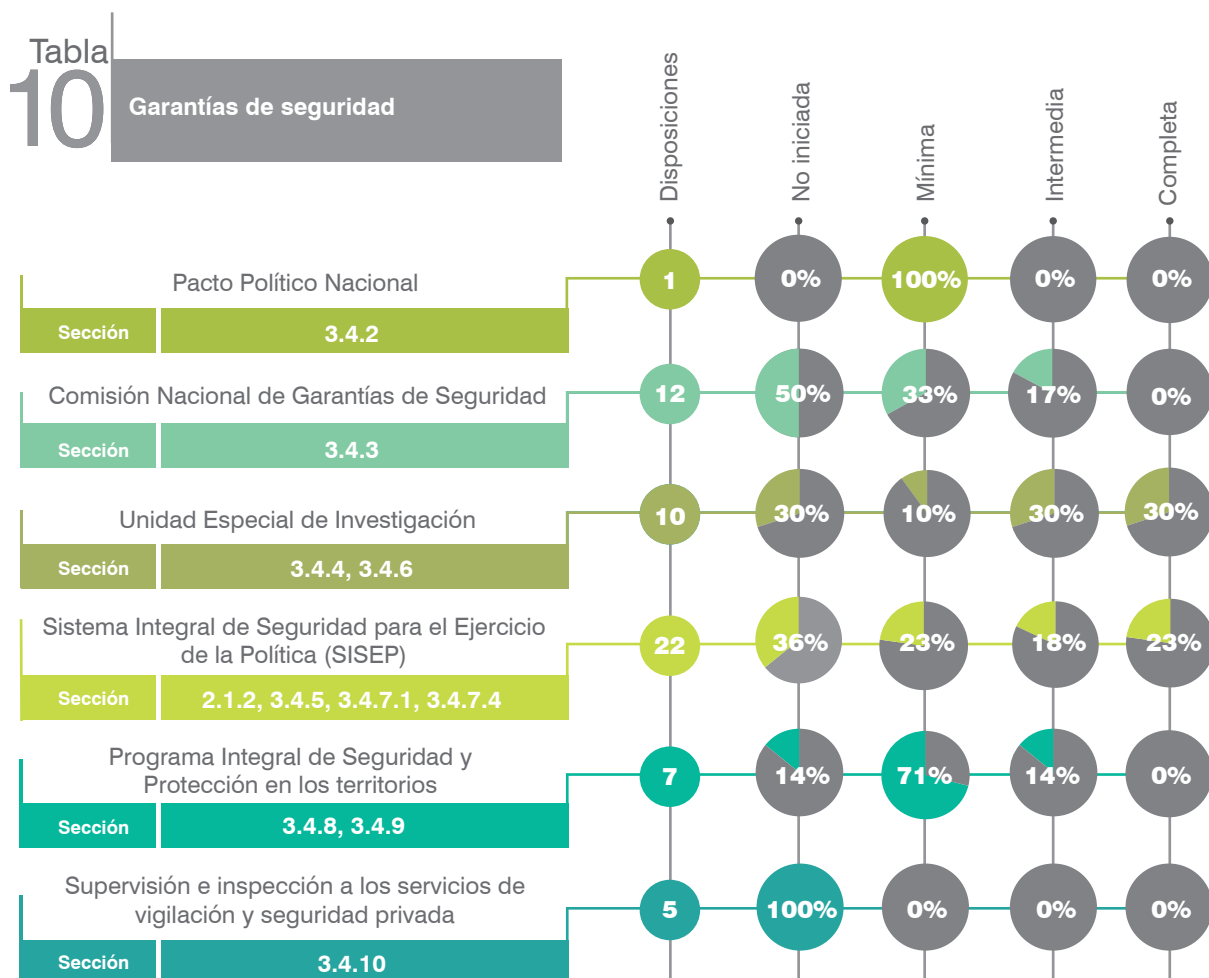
Tabla 10

Garantías de seguridad

| | Disposiciones | No iniciada | Mínima | Intermedia | Completa |
|---|---|---|---|---|---|
| Pacto Político Nacional — Sección 3.4.2 | 1 | 0% | 100% | 0% | 0% |
| Comisión Nacional de Garantías de Seguridad — Sección 3.4.3 | 12 | 50% | 33% | 17% | 0% |
| Unidad Especial de Investigación — Sección 3.4.4, 3.4.6 | 10 | 30% | 10% | 30% | 30% |
| Sistema Integral de Seguridad para el Ejercicio de la Política (SISEP) — Sección 2.1.2, 3.4.5, 3.4.7.1, 3.4.7.4 | 22 | 36% | 23% | 18% | 23% |
| Programa Integral de Seguridad y Protección en los territorios — Sección 3.4.8, 3.4.9 | 7 | 14% | 71% | 14% | 0% |
| Supervisión e inspección a los servicios de vigilación y seguridad privada — Sección 3.4.10 | 5 | 100% | 0% | 0% | 0% |